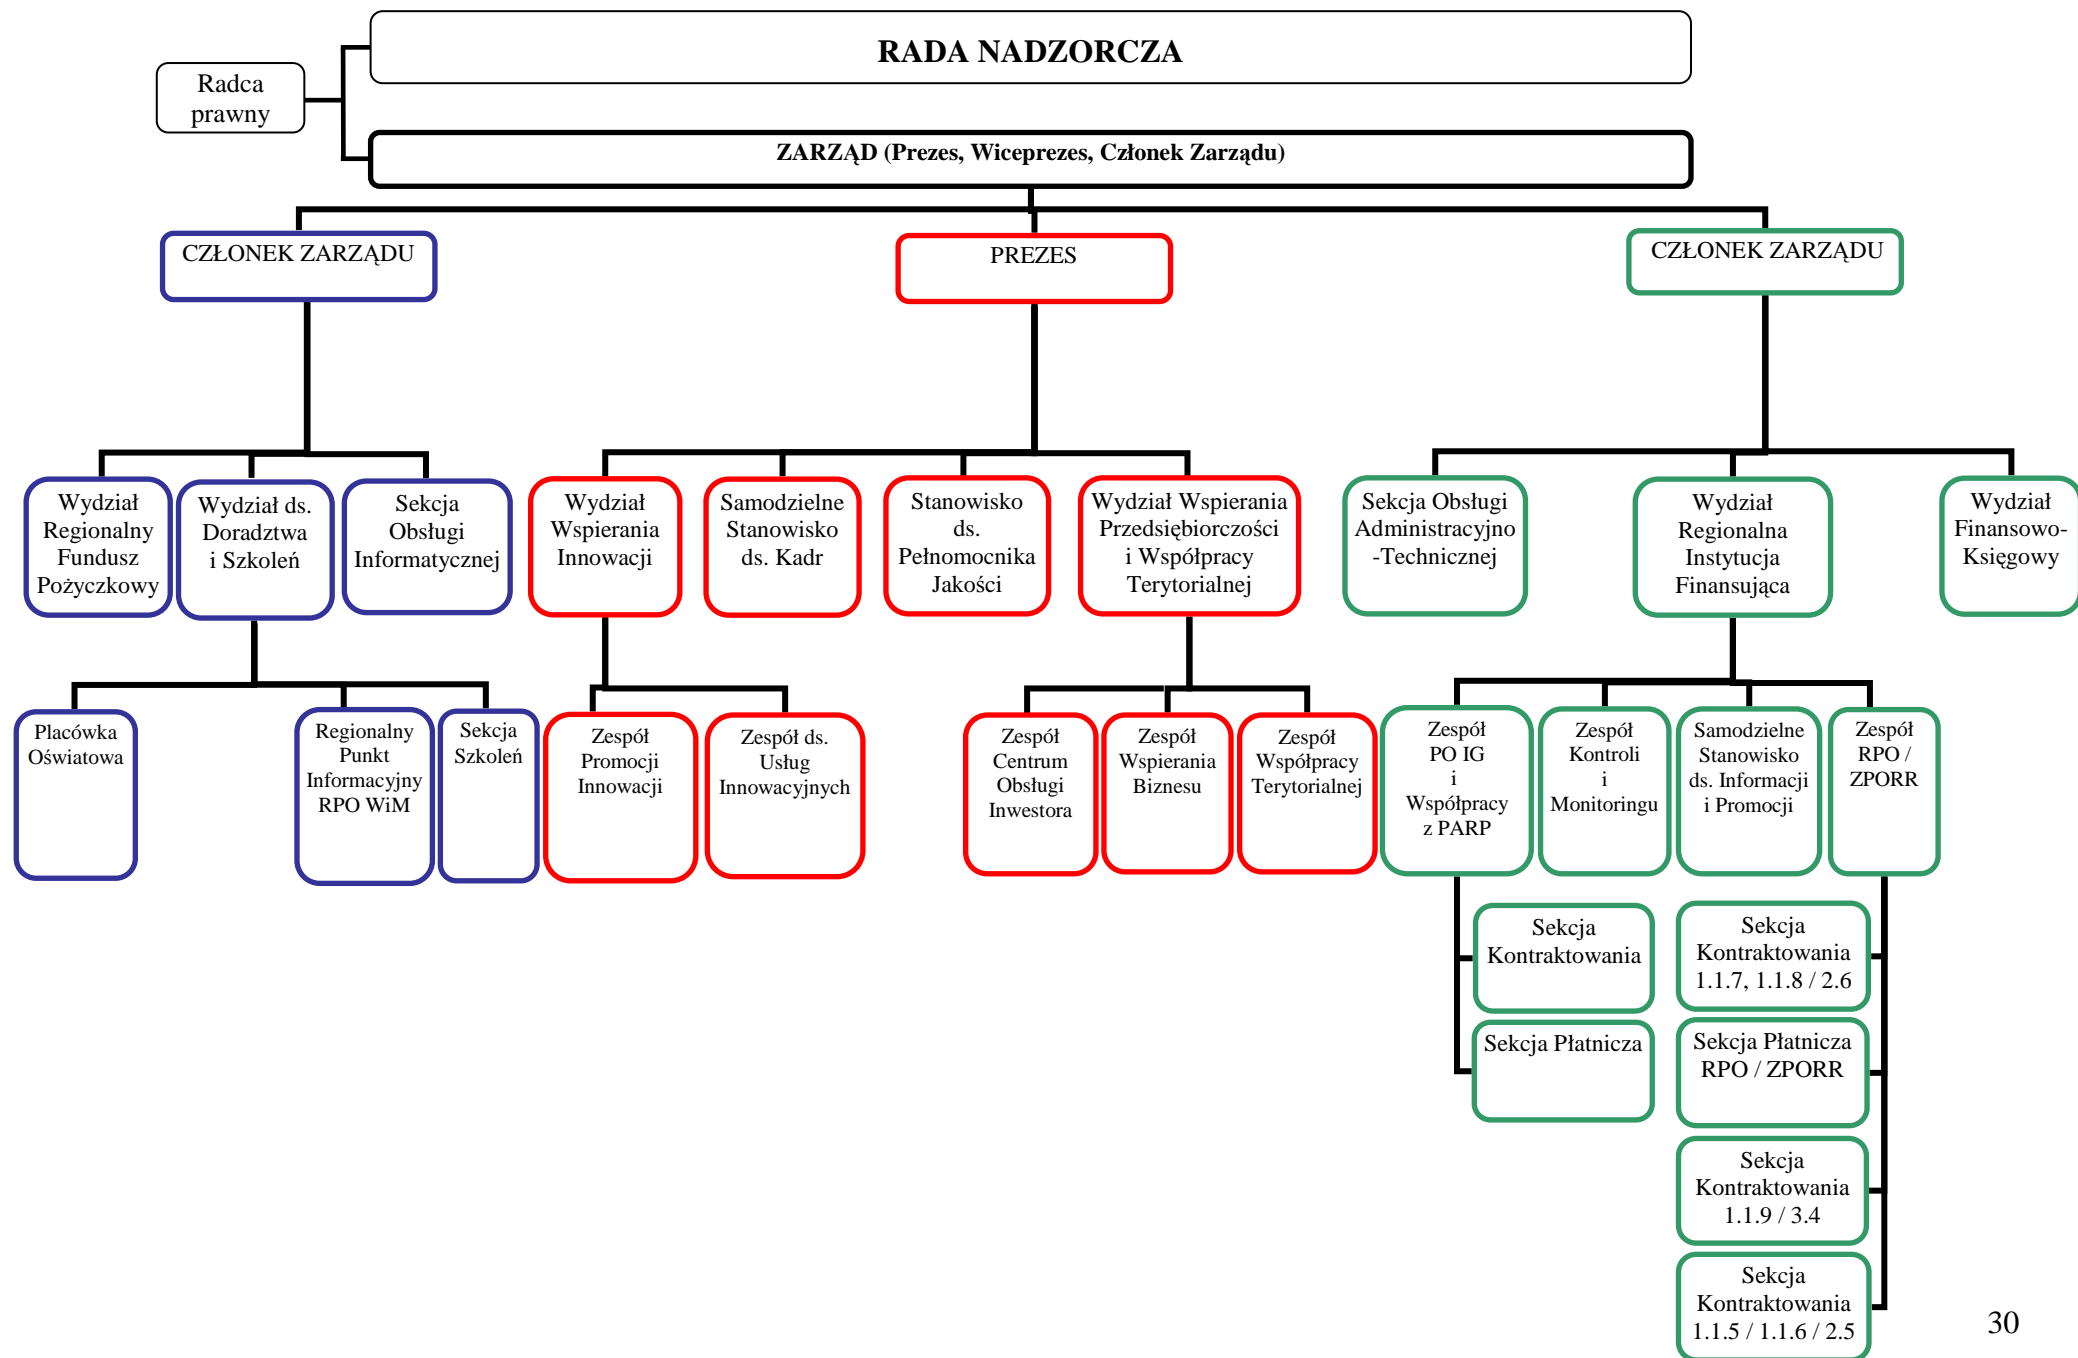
RADA NADZORCZA

Radca prawny

ZARZĄD (Prezes, Wiceprezes, Członek Zarządu)

CZŁONEK ZARZĄDU

PREZES

CZŁONEK ZARZĄDU

Wydział Regionalny Fundusz Pożyczkowy

Wydział ds. Doradztwa i Szkoleń

Sekcja Obsługi Informatycznej

Wydział Wspierania Innowacji

Samodzielne Stanowisko ds. Kadr

Stanowisko ds. Pełnomocnika Jakości

Wydział Wspierania Przedsiębiorczości i Współpracy Terytorialnej

Sekcja Obsługi Administracyjno -Technicznej

Wydział Regionalna Instytucja Finansująca

Wydział Finansowo-Księgowy

Placówka Oświatowa

Regionalny Punkt Informacyjny RPO WiM

Sekcja Szkoleń

Zespół Promocji Innowacji

Zespół ds. Usług Innowacyjnych

Zespół Centrum Obsługi Inwestora

Zespół Wspierania Biznesu

Zespół Współpracy Terytorialnej

Zespół PO IG i Współpracy z PARP

Zespół Kontroli i Monitoringu

Samodzielne Stanowisko ds. Informacji i Promocji

Zespół RPO / ZPORR

Sekcja Kontraktowania

Sekcja Płatnicza

Sekcja Kontraktowania 1.1.7, 1.1.8 / 2.6

Sekcja Płatnicza RPO / ZPORR

Sekcja Kontraktowania 1.1.9 / 3.4

Sekcja Kontraktowania 1.1.5 / 1.1.6 / 2.5

30